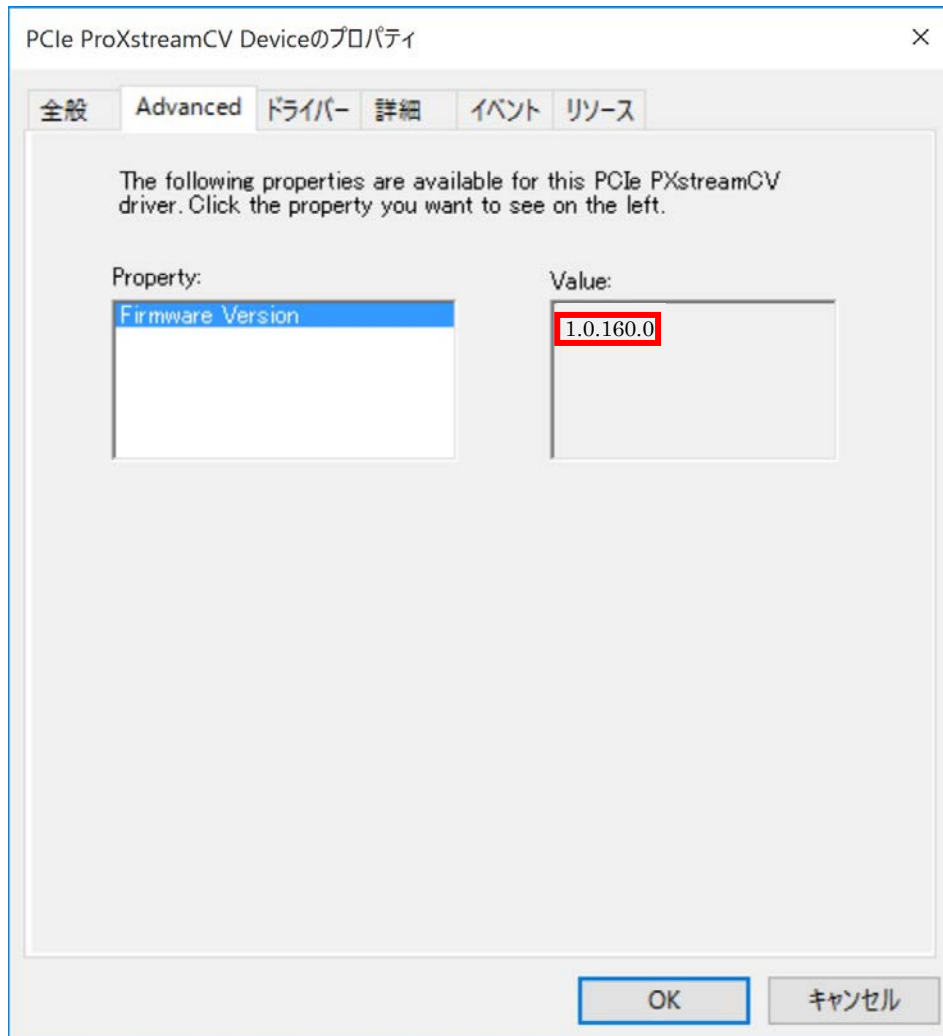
PCIe ProXstreamCV Deviceのプロパティ

×

全般 Advanced ドライバー 詳細 イベント リソース

The following properties are available for this PCIe PXstreamCV driver. Click the property you want to see on the left.

Property:

Firmware Version

Value:

1.0.160.0

OK

キャンセル